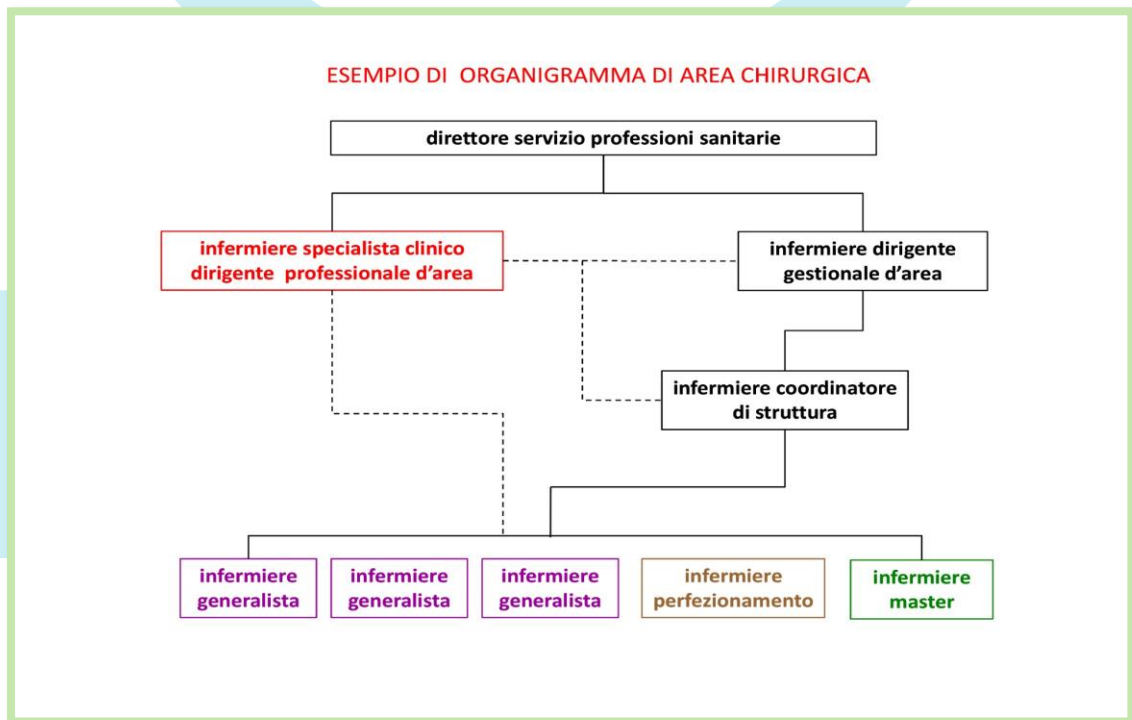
ESEMPIO DI ORGANIGRAMMA DI AREA CHIRURGICA

direttore servizio professioni sanitarie

infermiere specialista clinico dirigente professionale d'area

infermiere dirigente gestionale d'area

infermiere coordinatore di struttura

infermiere generalista

infermiere generalista

infermiere generalista

infermiere perfezionamento

infermiere master